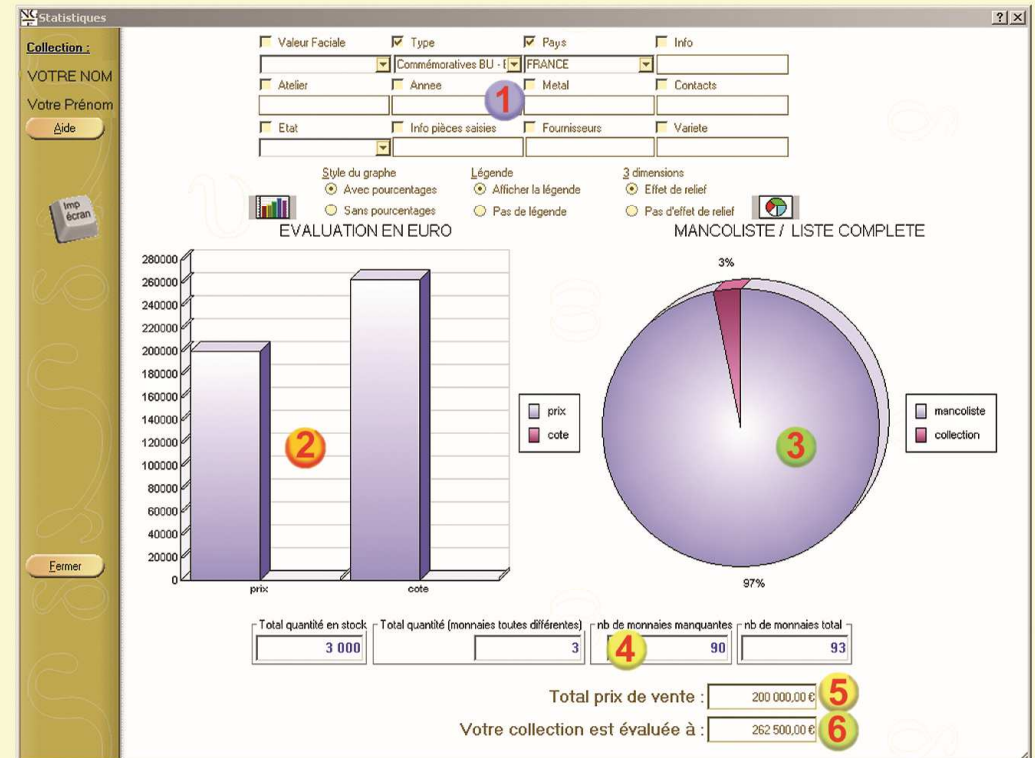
Statistiques
?
X

Collection :
VOTRE NOM
Votre Prénom
Aide
Imp écran
Fermer

Valeur Faciale
Type
Pays
Info
Commémoratives BU - E
FRANCE
Atelier
Annee
Metal
Contacts
1
Etat
Info pièces saisies
Fournisseurs
Variete

Style du graphe
Avec pourcentages
Sans pourcentages
Légende
Afficher la légende
Pas de légende
3 dimensions
Effet de relief
Pas d'effet de relief

EVALUATION EN EURO
280000
260000
240000
220000
200000
180000
160000
140000
120000
100000
80000
60000
40000
20000
0
prix
cote
2
prix
cote

MANCOLISTE / LISTE COMPLETE
3%
3
97%
mancoliste
collection

Total quantité en stock
3 000
Total quantité (monnaies toutes différentes)
3
nb de monnaies manquantes
4
90
nb de monnaies total
93

Total prix de vente :
200 000,00 €
5
Votre collection est évaluée à :
262 500,00 €
6